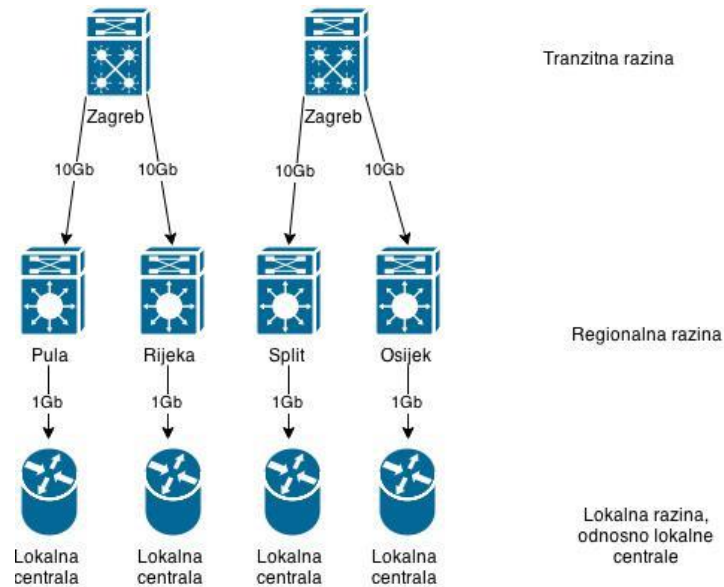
Tranzitna razina

Zagreb

Zagreb

10Gb

10Gb

10Gb

10Gb

Regionalna razina

Pula

Rijeka

Split

Osijek

1Gb

1Gb

1Gb

1Gb

Lokalna razina, odnosno lokalne centrale

Lokalna centrala

Lokalna centrala

Lokalna centrala

Lokalna centrala